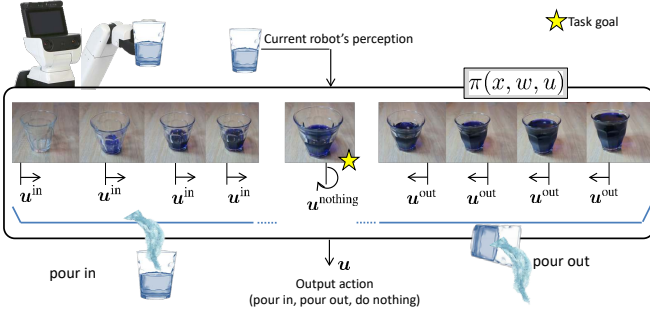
Task goal

Current robot's perception

$\pi(x, w, u)$

$\boldsymbol{u}^{\text{in}}$ $\boldsymbol{u}^{\text{in}}$ $\boldsymbol{u}^{\text{in}}$ $\boldsymbol{u}^{\text{in}}$

$\boldsymbol{u}^{\text{nothing}}$

$\boldsymbol{u}^{\text{out}}$ $\boldsymbol{u}^{\text{out}}$ $\boldsymbol{u}^{\text{out}}$ $\boldsymbol{u}^{\text{out}}$

pour in

$\boldsymbol{u}$

Output action
(pour in, pour out, do nothing)

pour out